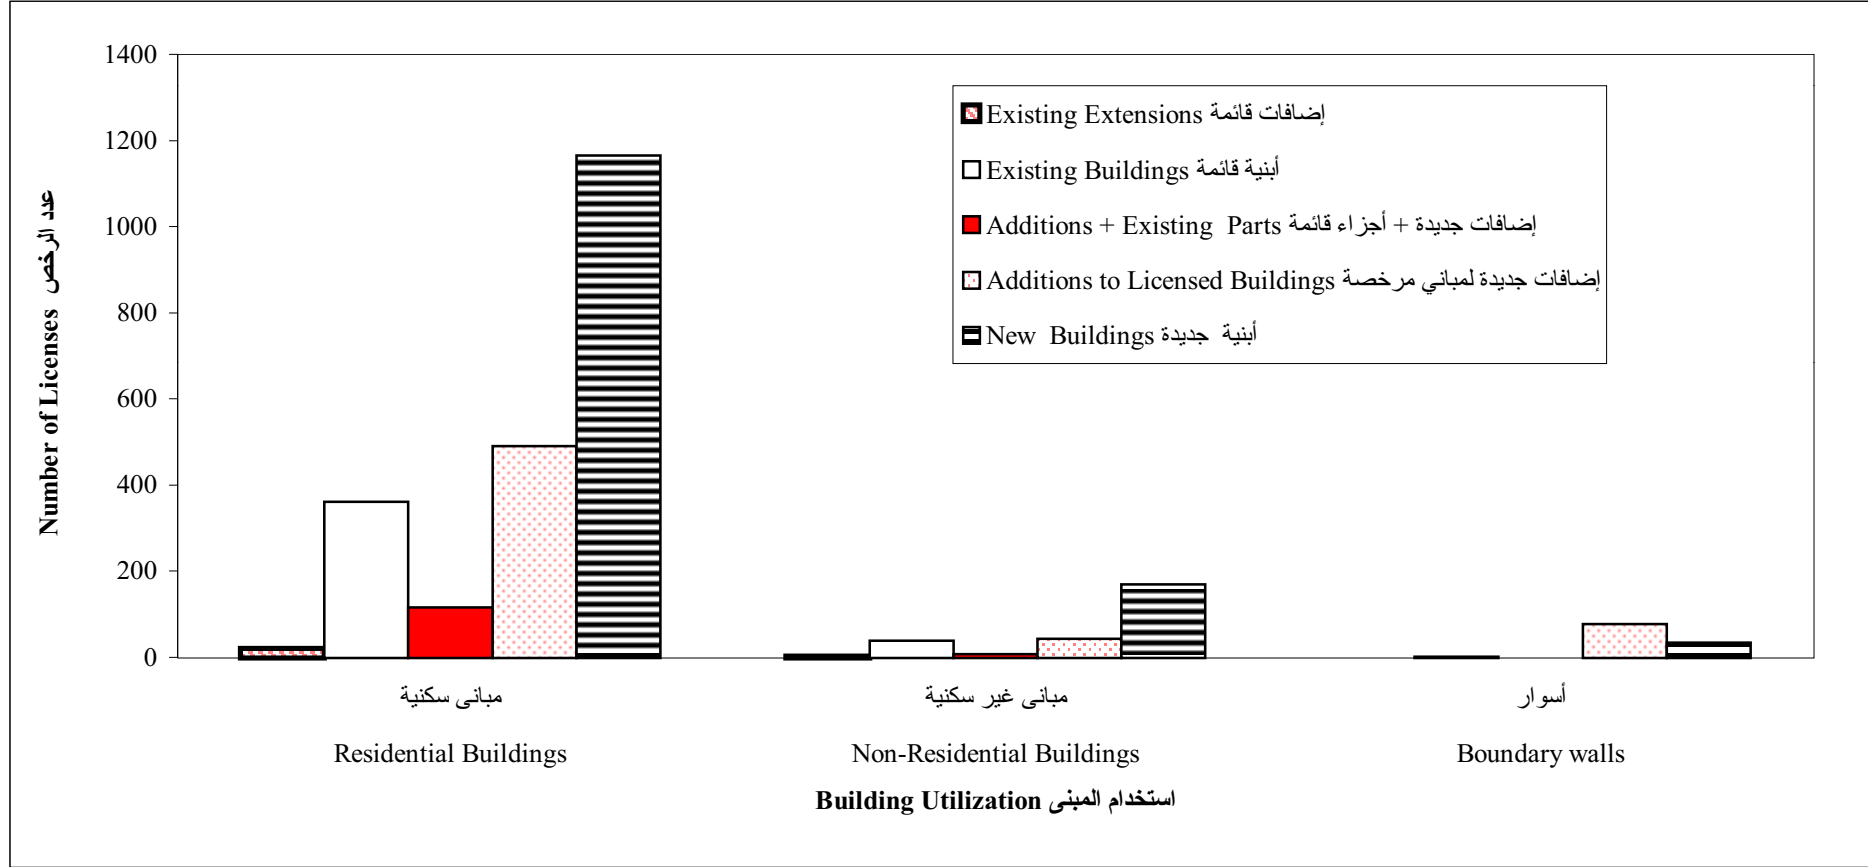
1400
1200
1000
800
600
400
200
0

Number of Licenses عدد الرخص

Existing Extensions إضافات قائمة
Existing Buildings أبنية قائمة
Additions + Existing Parts إضافات جديدة + أجزاء قائمة
Additions to Licensed Buildings إضافات جديدة لمباني مرخصة
New Buildings أبنية جديدة

مبانى سكنية
Residential Buildings

مبانى غير سكنية
Non-Residential Buildings

أسوار
Boundary walls

Building Utilization استخدام المبنى